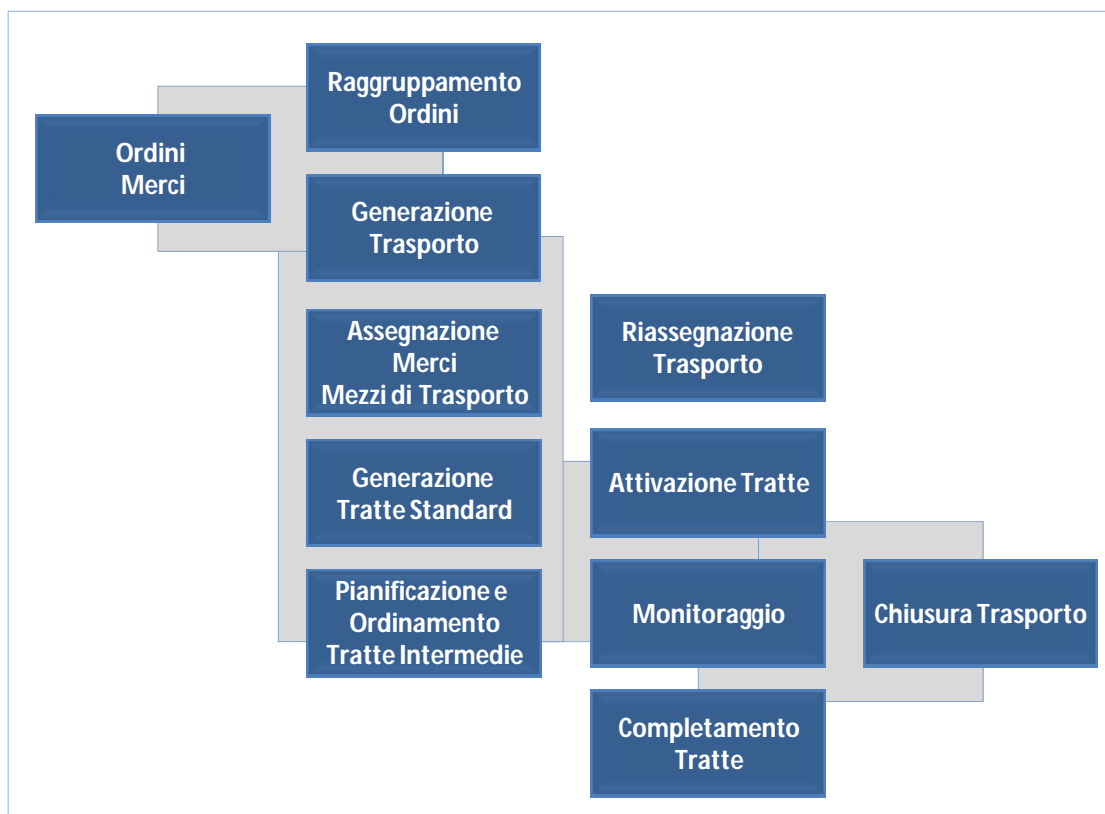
Raggruppamento Ordini

Ordini Merci

Generazione Trasporto

Assegnazione Merci Mezzi di Trasporto

Riassegnazione Trasporto

Generazione Tratte Standard

Attivazione Tratte

Pianificazione e Ordinamento Tratte Intermedie

Monitoraggio

Chiusura Trasporto

Completamento Tratte